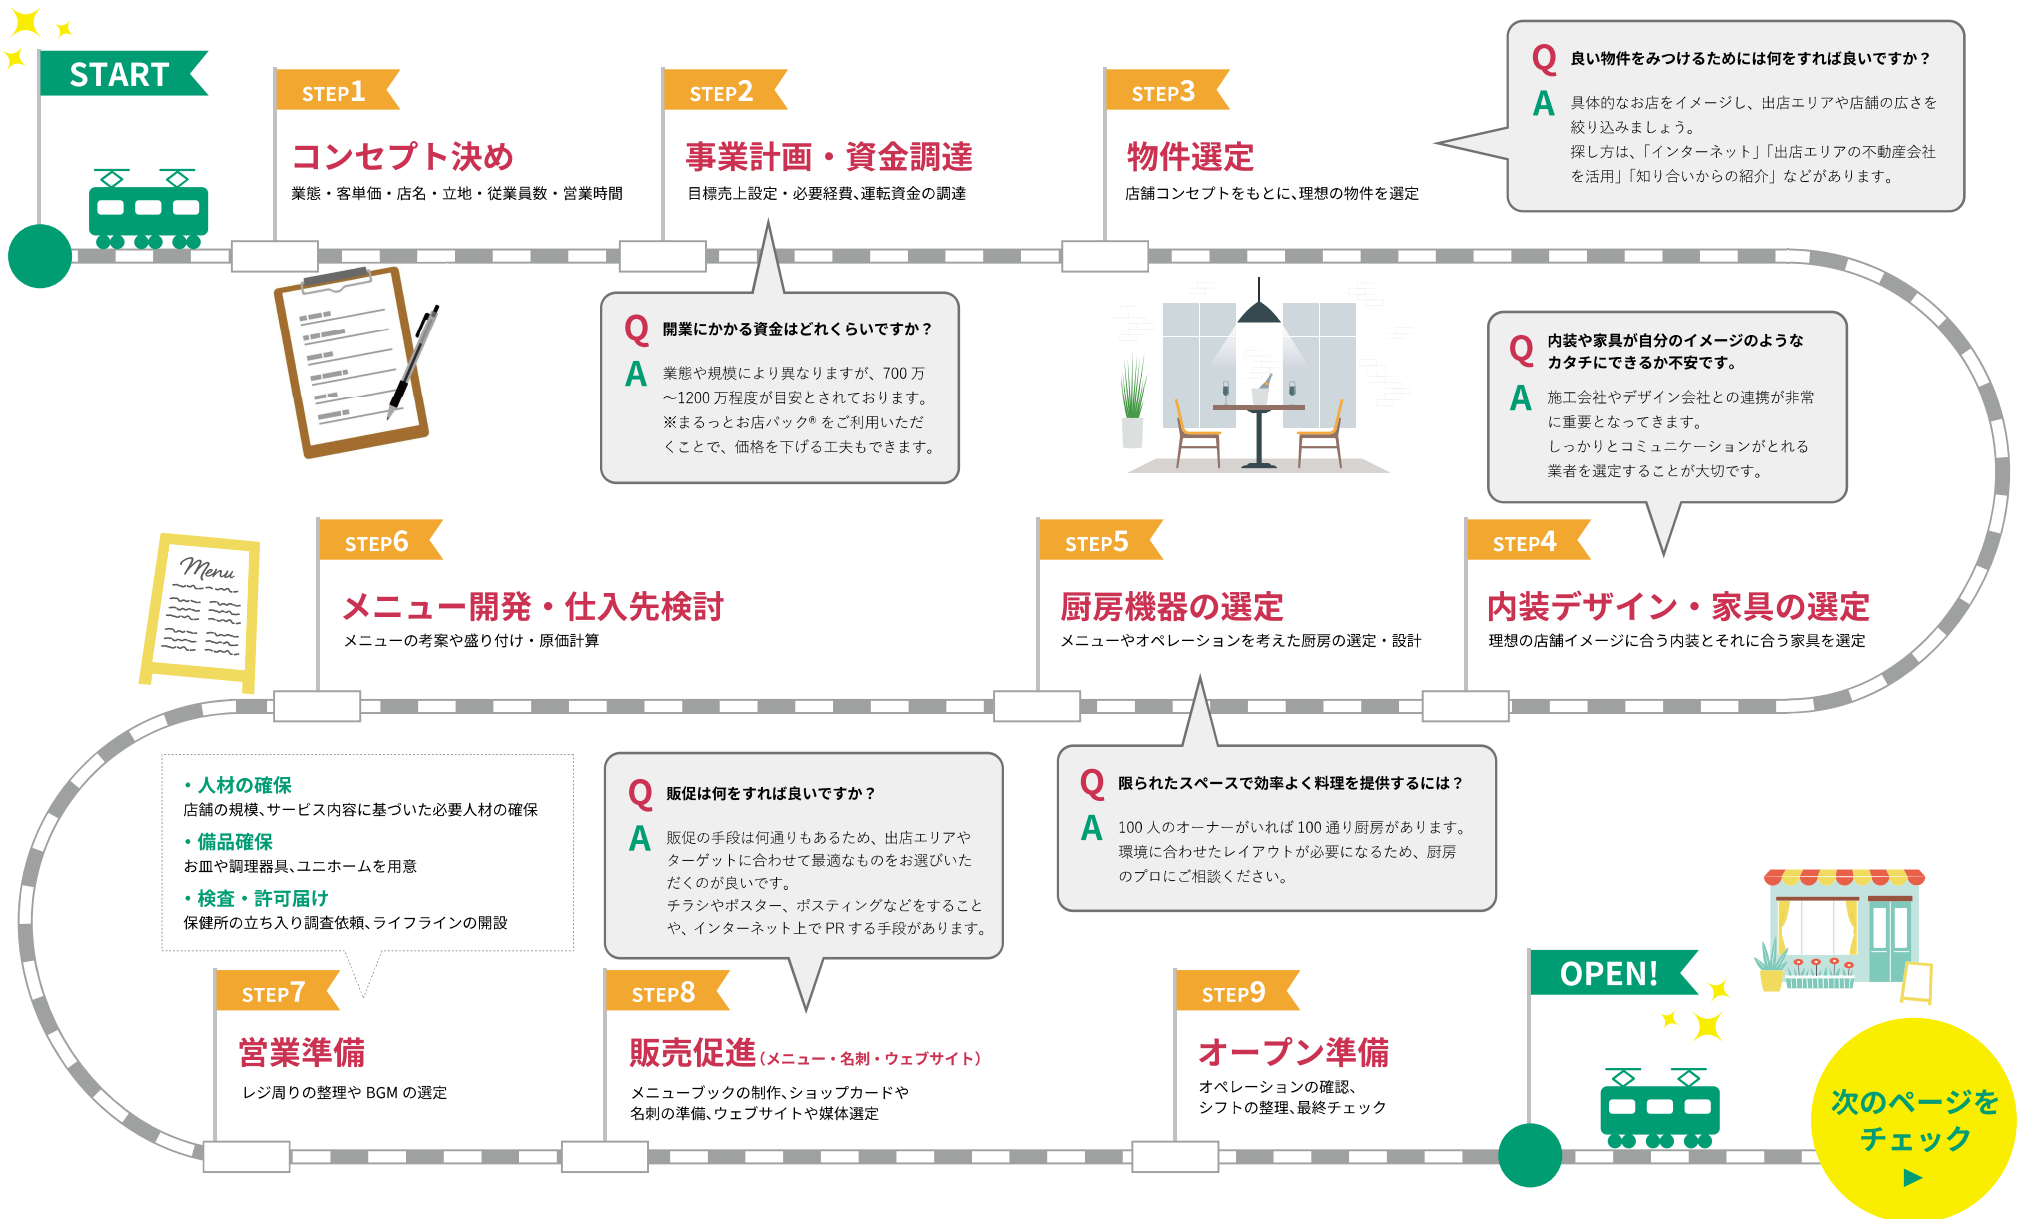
START

STEP1
コンセプト決め
業態・客単価・店名・立地・従業員数・営業時間

STEP2
事業計画・資金調達
目標売上設定・必要経費、運転資金の調達

STEP3
物件選定
店舗コンセプトをもとに、理想の物件を選定

Q 良い物件をみつけるためには何をすれば良いですか？
A 具体的なお店をイメージし、出店エリアや店舗の広さを絞り込みましょう。
探し方は、「インターネット」「出店エリアの不動産会社を活用」「知り合いからの紹介」などがあります。

Q 開業にかかる資金はどれくらいですか？
A 業態や規模により異なりますが、700万〜1200万程度が目安とされております。
※まるっとお店パック® をご利用いただくことで、価格を下げる工夫もできます。

Q 内装や家具が自分のイメージのようなカタチにできるか不安です。
A 施工会社やデザイン会社との連携が非常に重要となってきます。
しっかりとコミュニケーションがとれる業者を選定することが大切です。

Menu

STEP6
メニュー開発・仕入先検討
メニューの考案や盛り付け・原価計算

STEP5
厨房機器の選定
メニューやオペレーションを考えた厨房の選定・設計

STEP4
内装デザイン・家具の選定
理想の店舗イメージに合う内装とそれに合う家具を選定

・人材の確保
店舗の規模、サービス内容に基づいた必要人材の確保
・備品確保
お皿や調理器具、ユニホームを用意
・検査・許可届け
保健所の立ち入り調査依頼、ライフラインの開設

Q 販促は何をすれば良いですか？
A 販促の手段は何通りもあるため、出店エリアやターゲットに合わせて最適なものをお選びいただくのが良いです。
チラシやポスター、ポスティングなどをすることや、インターネット上でPRする手段があります。

Q 限られたスペースで効率よく料理を提供するには？
A 100人のオーナーがいれば100通り厨房があります。
環境に合わせたレイアウトが必要になるため、厨房のプロにご相談ください。

STEP7
営業準備
レジ周りの整理やBGMの選定

STEP8
販売促進(メニュー・名刺・ウェブサイト)
メニューブックの制作、ショップカードや名刺の準備、ウェブサイトや媒体選定

STEP9
オープン準備
オペレーションの確認、シフトの整理、最終チェック

OPEN!

次のページをチェック
▶